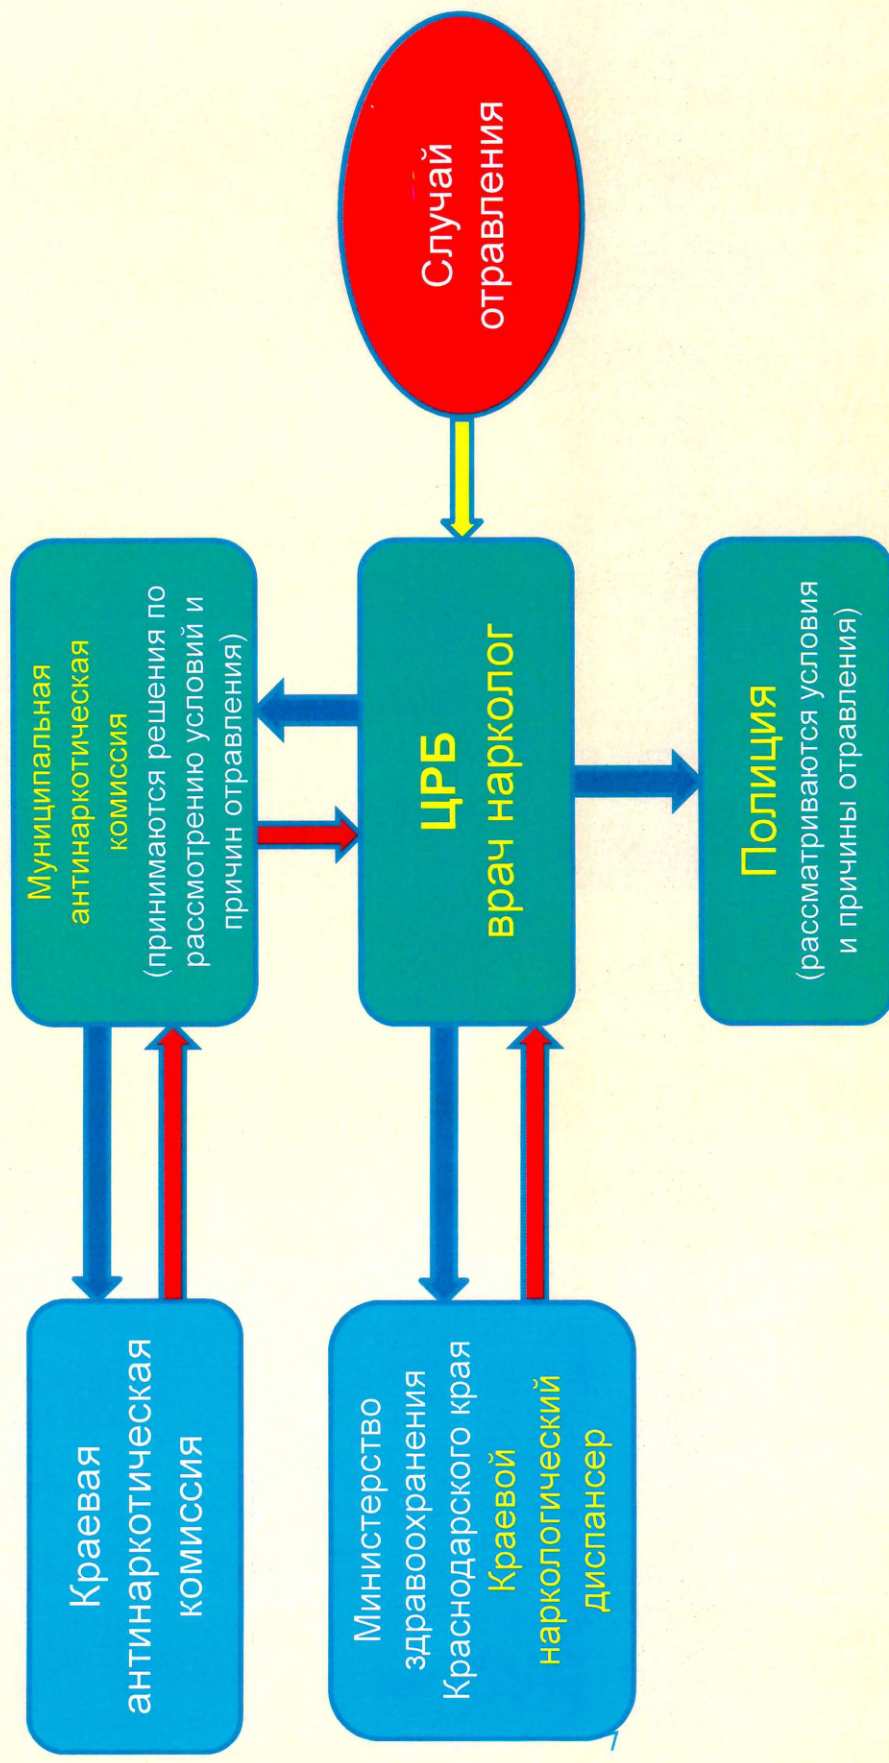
Случай отравления

Муниципальная антинаркотическая комиссия (принимаются решения по рассмотрению условий и причин отравления)

ЦРБ врач нарколог

Полиция (рассматриваются условия и причины отравления)

Краевая антинаркотическая комиссия

Министерство здравоохранения Краснодарского края Краевой наркологический диспансер

7